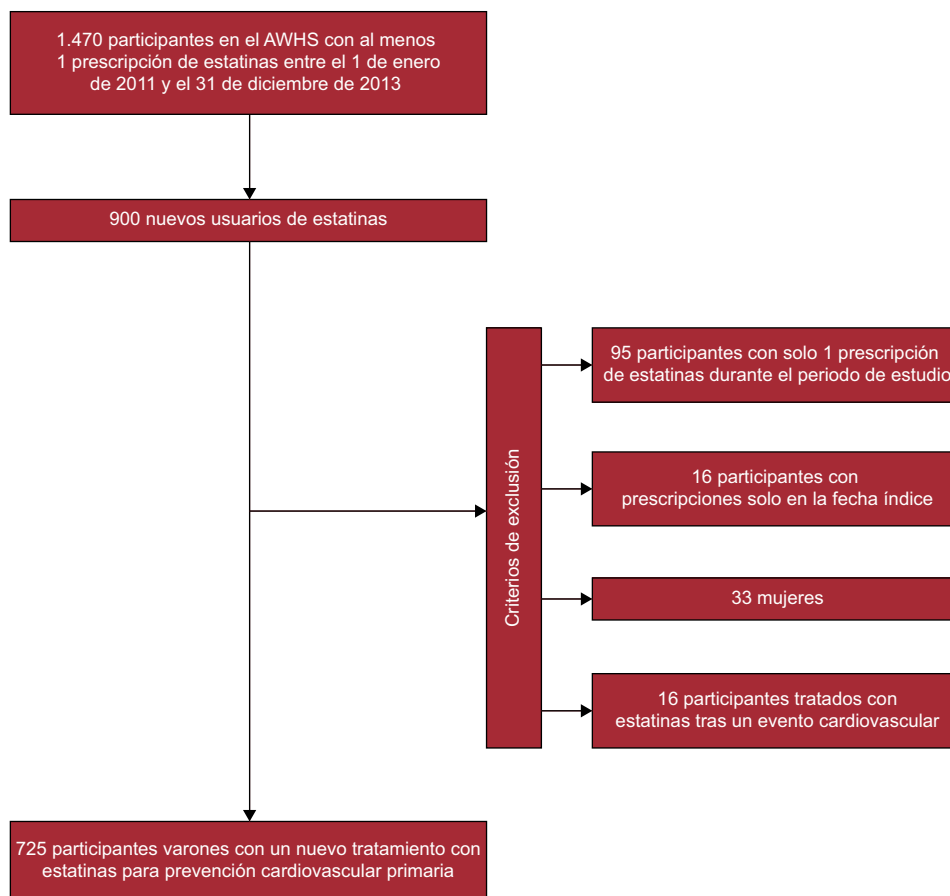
1.470 participantes en el AWHS con al menos 1 prescripción de estatinas entre el 1 de enero de 2011 y el 31 de diciembre de 2013

900 nuevos usuarios de estatinas

Criterios de exclusión

95 participantes con solo 1 prescripción de estatinas durante el periodo de estudio

16 participantes con prescripciones solo en la fecha índice

33 mujeres

16 participantes tratados con estatinas tras un evento cardiovascular

725 participantes varones con un nuevo tratamiento con estatinas para prevención cardiovascular primaria